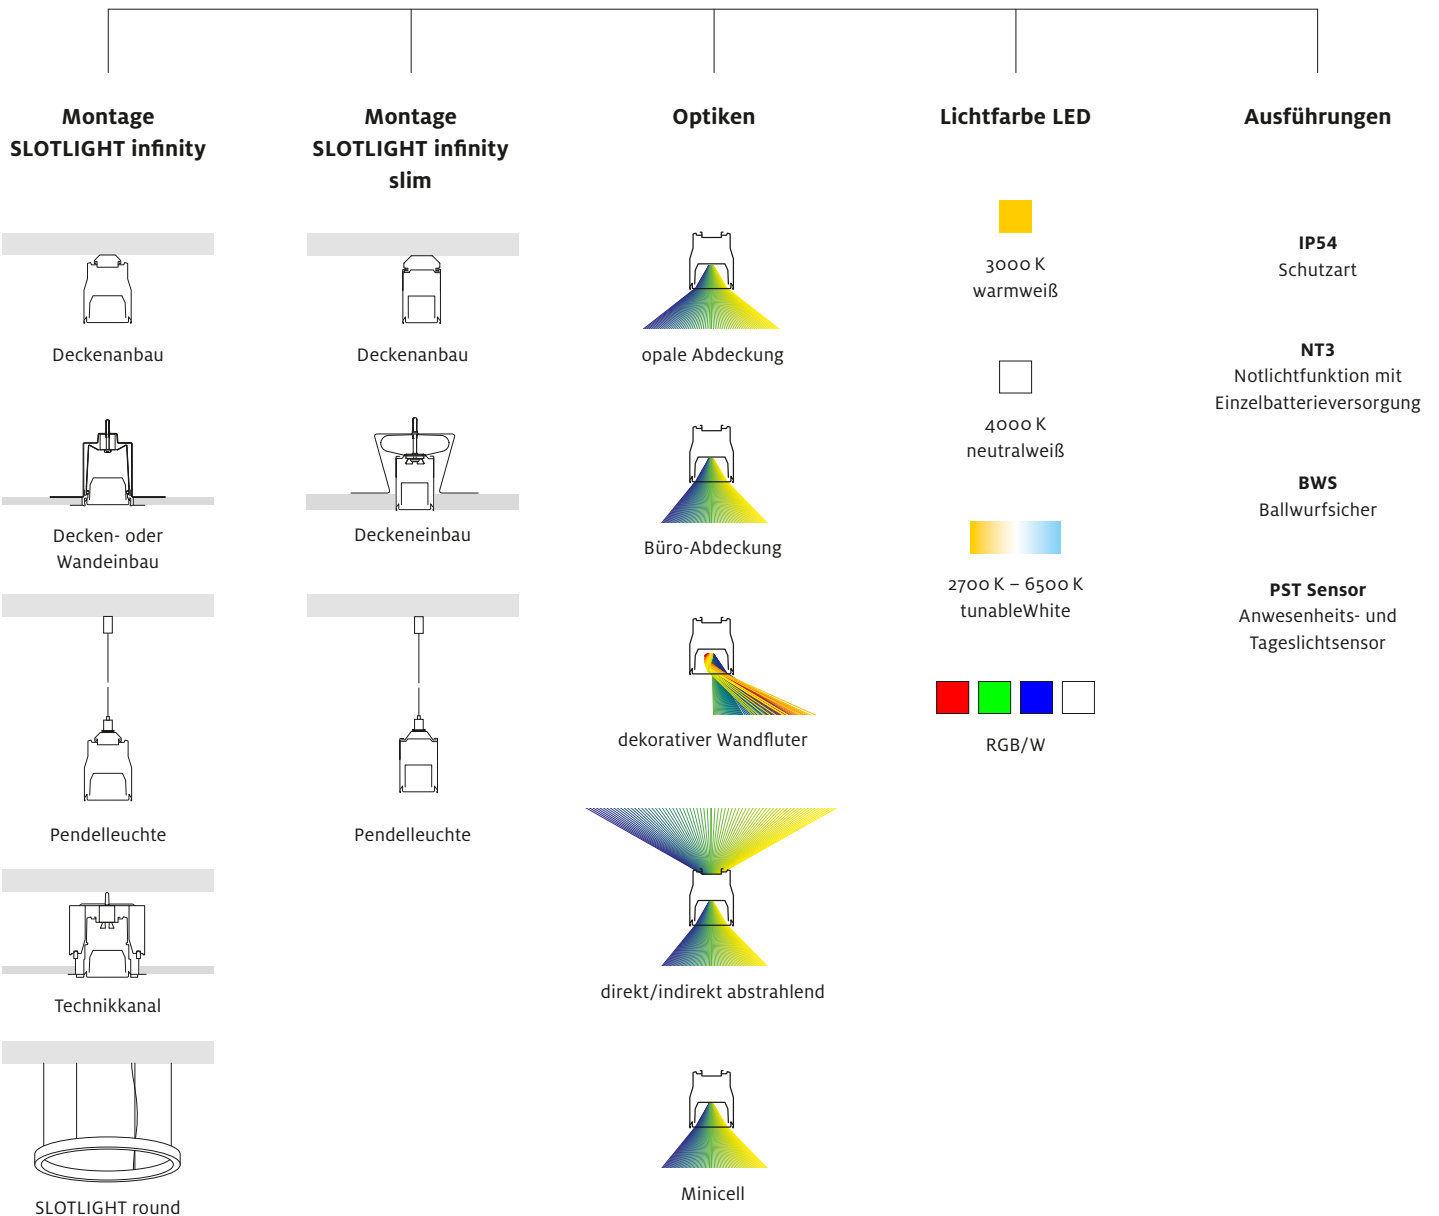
Montage SLOTLIGHT infinity

Deckenanbau

Decken- oder Wandeinbau

Pendelleuchte

Technikkanal

SLOTLIGHT round

Montage SLOTLIGHT infinity slim

Deckenanbau

Deckeneinbau

Pendelleuchte

Optiken

opale Abdeckung

Büro-Abdeckung

dekorativer Wandfluter

direkt/indirekt abstrahlend

Minicell

Lichtfarbe LED

3000 K
warmweiß

4000 K
neutralweiß

2700 K – 6500 K
tunableWhite

RGB/W

Ausführungen

IP54
Schutzart

NT3
Notlichtfunktion mit Einzelbatterieversorgung

BWS
Ballwurfsicher

PST Sensor
Anwesenheits- und Tageslichtsensor